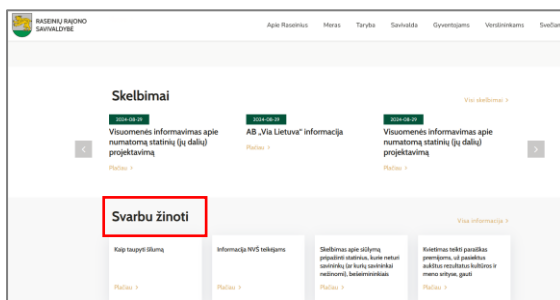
RASEINIŲ RAJONO SAVIVALDYBĖ

Apie Raseinius Meras Taryba Savivalda Gyventojams Verslininkams Svečiam

Skelbimai

Visi skelbimai >

2024-08-29
Visuomenės informavimas apie numatomą statinių (jų dalių) projektavimą
Plačiau >

2024-08-29
AB „Via Lietuva" informacija
Plačiau >

2024-08-29
Visuomenės informavimas apie numatomą statinių (jų dalių) projektavimą
Plačiau >

Svarbu žinoti

Visa informacija >

Kaip taupyti šilumą
Plačiau >

Informacija NVŠ teikėjams
Plačiau >

Skelbimas apie siūlymą pripažinti statinius, kurie neturi savininkų (ar kurių savininkai nežinomi), bešeimininkiais
Plačiau >

Kvietimas teikti paraiškas premijoms, už pasiektus aukštus rezultatus kultūros ir meno srityse, gauti
Plačiau >